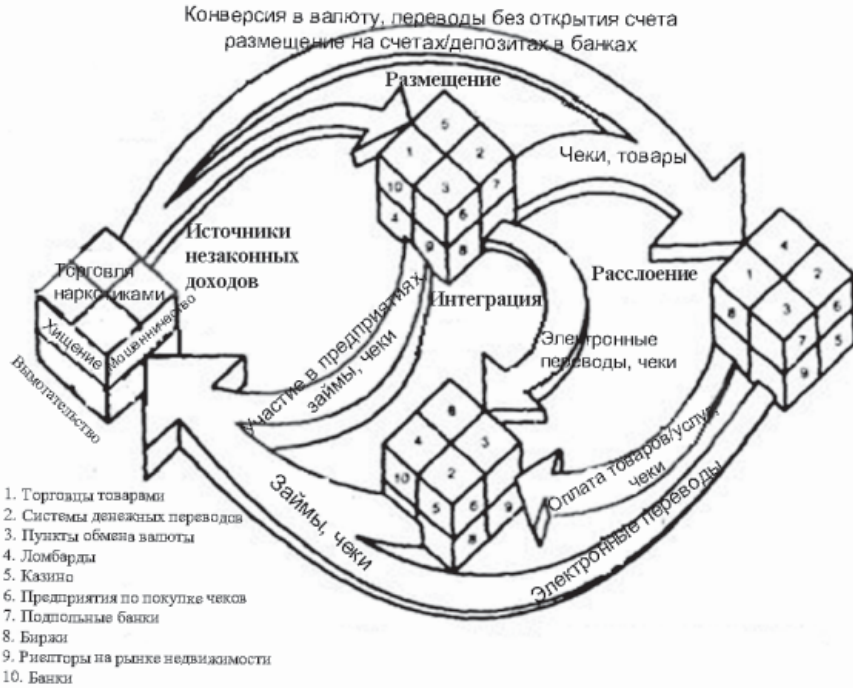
Конверсия в валюту, переводы без открытия счета
размещение на счетах/депозитах в банках

Размещение

5 1 2 10 3 7 4 6 9 8

Чеки, товары

Источники незаконных доходов

Торговля наркотиками

Хищение

Мошенничество

Вымогательство

Участие в предприятиях, займы, чеки

Интеграция

Расслоение

4 1 2 8 3 6 7 5 9

Электронные переводы, чеки

8 4 3 10 2 5 6 9 8

Оплата товаров/услуг, чеки

Займы, чеки

Электронные переводы

1. Торговцы товарами
2. Системы денежных переводов
3. Пункты обмена валюты
4. Ломбарды
5. Казино
6. Предприятия по покупке чеков
7. Подпольные банки
8. Биржи
9. Риелторы на рынке недвижимости
10. Банки